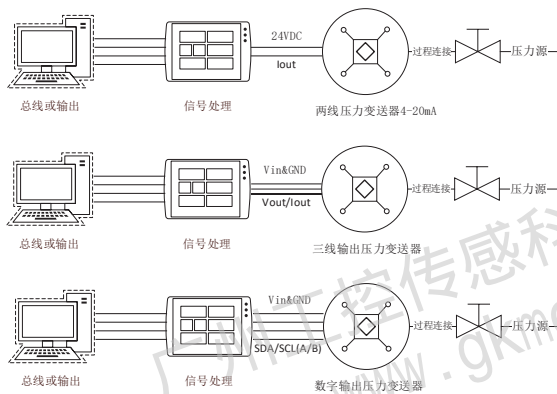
24VDC

Iout

过程连接

压力源

总线或输出

信号处理

两线压力变送器4-20mA

Vin&GND

Vout/Iout

过程连接

压力源

总线或输出

信号处理

三线输出压力变送器

Vin&GND

SDA/SCL(A/B)

过程连接

压力源

总线或输出

信号处理

数字输出压力变送器

广州工控传感科

www.gkm